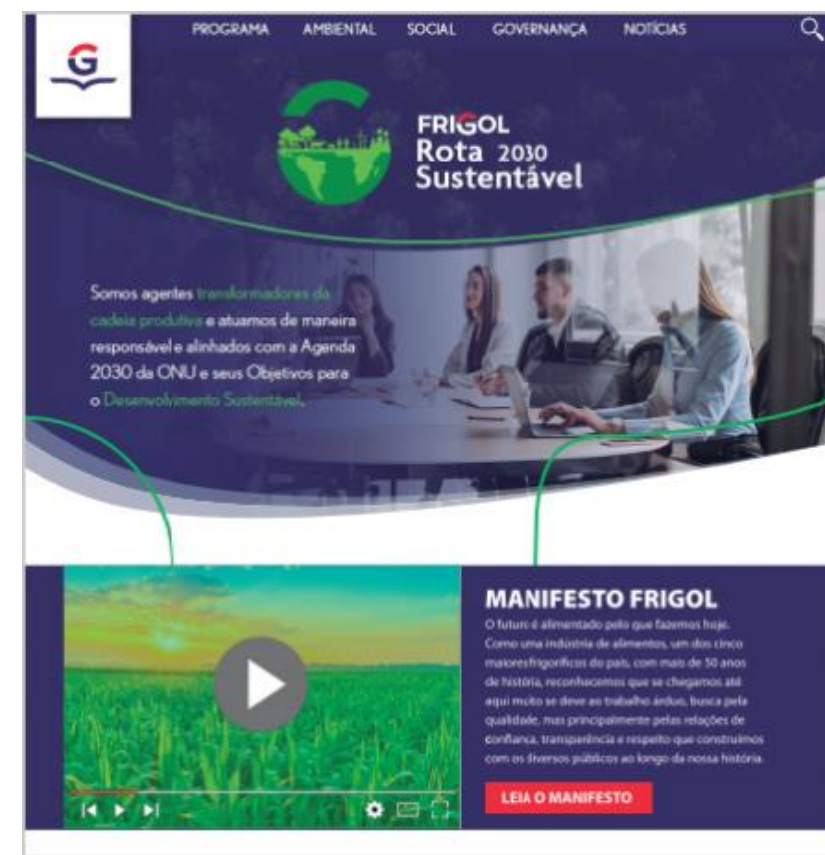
G

PROGRAMA AMBIENTAL SOCIAL GOVERNANÇA NOTÍCIAS

FRIGOL Rota 2030 Sustentável

Somos agentes transformadores da cadeia produtiva e atuamos de maneira responsável e alinhados com a Agenda 2030 da ONU e seus Objetivos para o Desenvolvimento Sustentável.

MANIFESTO FRIGOL

O futuro é alimentado pelo que fazemos hoje. Como uma indústria de alimentos, um dos cinco maiores frigoríficos do país, com mais de 50 anos de história, reconhecemos que se chegamos até aqui muito se deve ao trabalho árduo, busca pela qualidade, mas principalmente pelas relações de confiança, transparência e respeito que construímos com os diversos públicos ao longo da nossa história.

LEIA O MANIFESTO